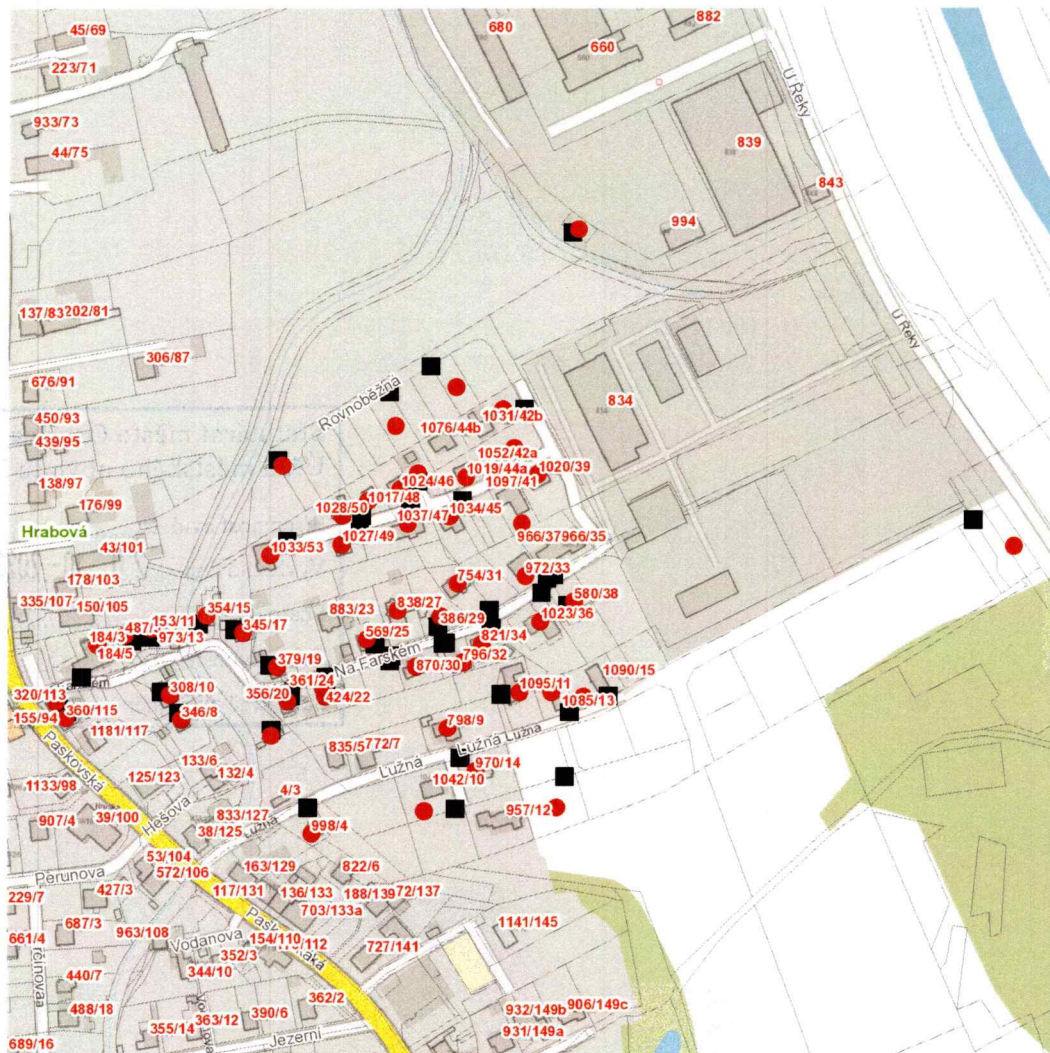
45/69
680
882
660
223/71
U Řeky
933/73
839
44/75
843
994
137/83
202/81
U Řeky
306/87
676/91
Rovnoběžná
834
450/93
1076/44b
1031/42b
439/95
1052/42a
1019/44a
1020/39
138/97
1024/46
1097/41
176/99
1017/48
1028/50
1037/47
1034/45
Hrabová
966/37
966/35
43/101
1033/53
1027/49
972/33
178/103
754/31
580/38
335/107
150/105
354/15
883/23
838/27
1023/36
153/11
386/29
184/3
487/
973/13
345/17
569/25
821/34
184/5
Na Farském
796/32
379/19
870/30
1090/15
361/24
1095/11
320/113
308/10
356/20
424/22
1085/13
155/94
360/115
346/8
798/9
1181/117
835/5
772/7
Lužná
Lužná
Paskovská
133/6
Lužná
970/14
125/123
132/4
1042/10
1133/98
4/3
Hešova
957/12
907/4
39/100
833/127
38/125
Lužná
998/4
53/104
822/6
Perunova
572/106
163/129
229/7
427/3
117/131
136/133
188/139
72/137
687/3
703/133a
963/108
1141/145
661/4
Vodanova
154/110
112
727/141
352/3
Paskovská
440/7
344/10
488/18
390/6
362/2
932/149b
906/149c
355/14
363/12
931/149a
689/16
Jezerní